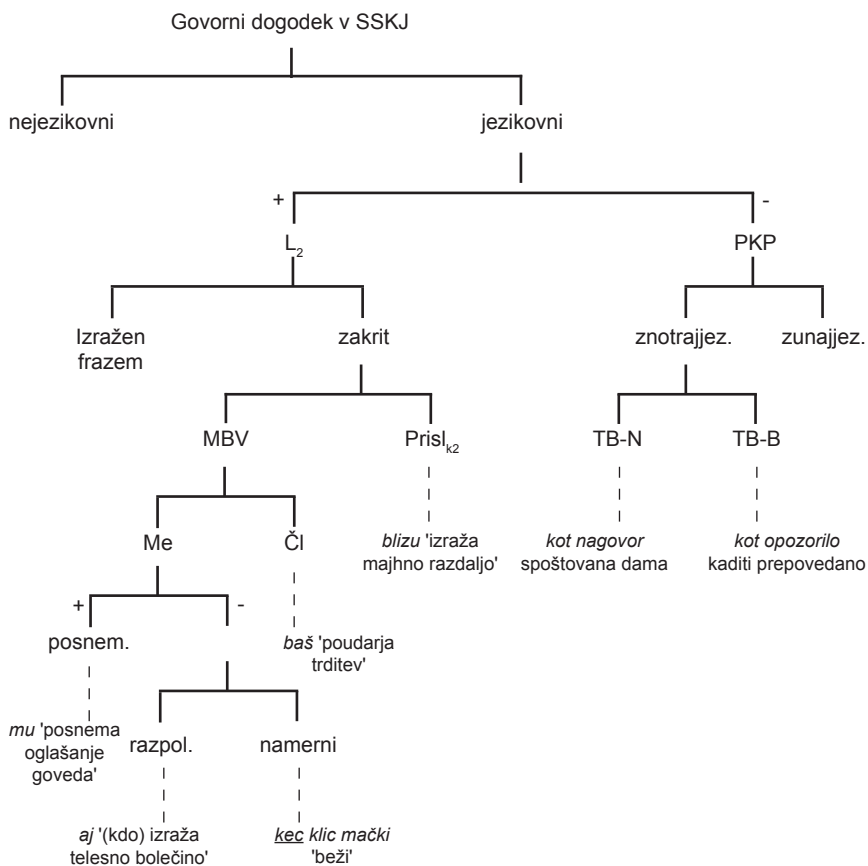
Govorni dogodek v SSKJ

nejezikovni

jezikovni

+

-

$L_2$

PKP

Izražen frazem

zakrit

znotrajjez.

zunajjez.

MBV

$Prisl_{k2}$

TB-N

TB-B

Me

Čl

blizu 'izraža majhno razdaljo'

kot nagovor spoštovana dama

kot opozorilo kaditi prepovedano

+

-

posnem.

baš 'poudarja trditev'

mu 'posnema oglašanje goveda'

razpol.

namerni

aj '(kdo) izraža telesno bolečino'

kec klic mački 'beži'